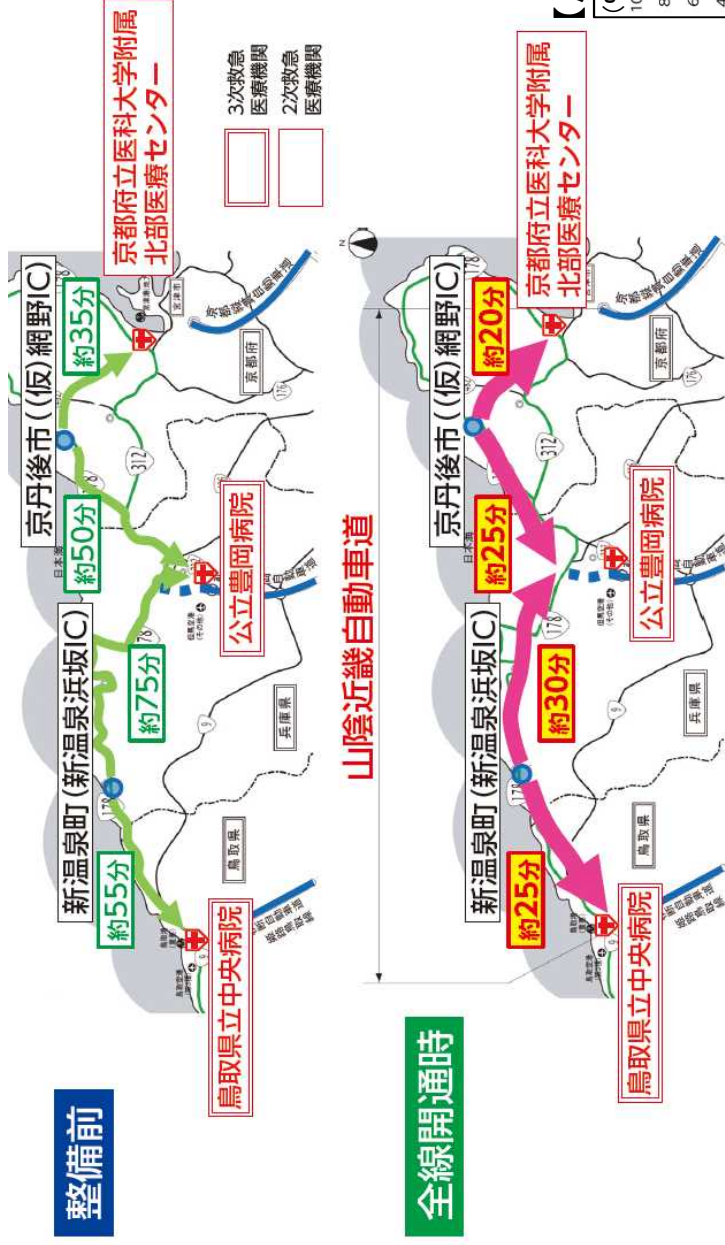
整備前

新温泉町（新温泉浜坂IC）

京丹後市（(仮)網野IC）

京都府立医科大学附属北部医療センター

3次救急医療機関

2次救急医療機関

約55分

約75分

約50分

約35分

鳥取県立中央病院

公立豊岡病院

鳥取県

兵庫県

京都府

日本海

312

178

9

176

山陰近畿自動車道

全線開通時

新温泉町（新温泉浜坂IC）

京丹後市（(仮)網野IC）

京都府立医科大学附属北部医療センター

約25分

約30分

約25分

約20分

鳥取県立中央病院

公立豊岡病院

鳥取県

兵庫県

京都府

日本海

312

178

9

176

N